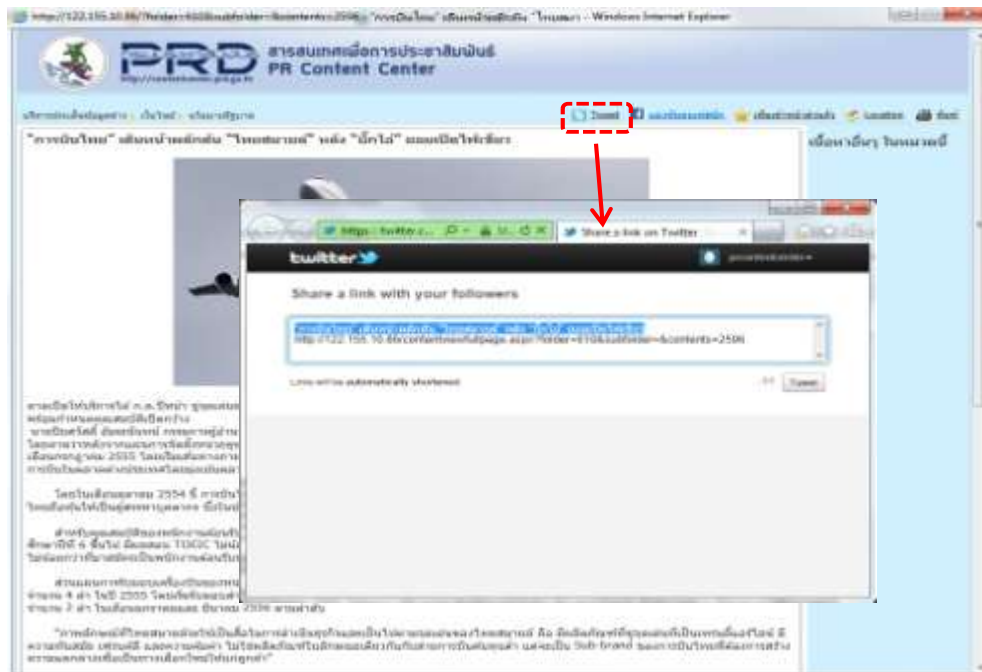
PRD
สารสนเทศเพื่อการประชาสัมพันธ์
PR Content Center

Tweet

เนื้อหาอื่นๆ ในหมวดนี้

twitter

Share a link with your followers

http://122.155.10.86/contentnewfullpage.aspx?folder=610&subfolder=&contents=2596

Links will be automatically shortened

Tweet

Share a link on Twitter

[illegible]